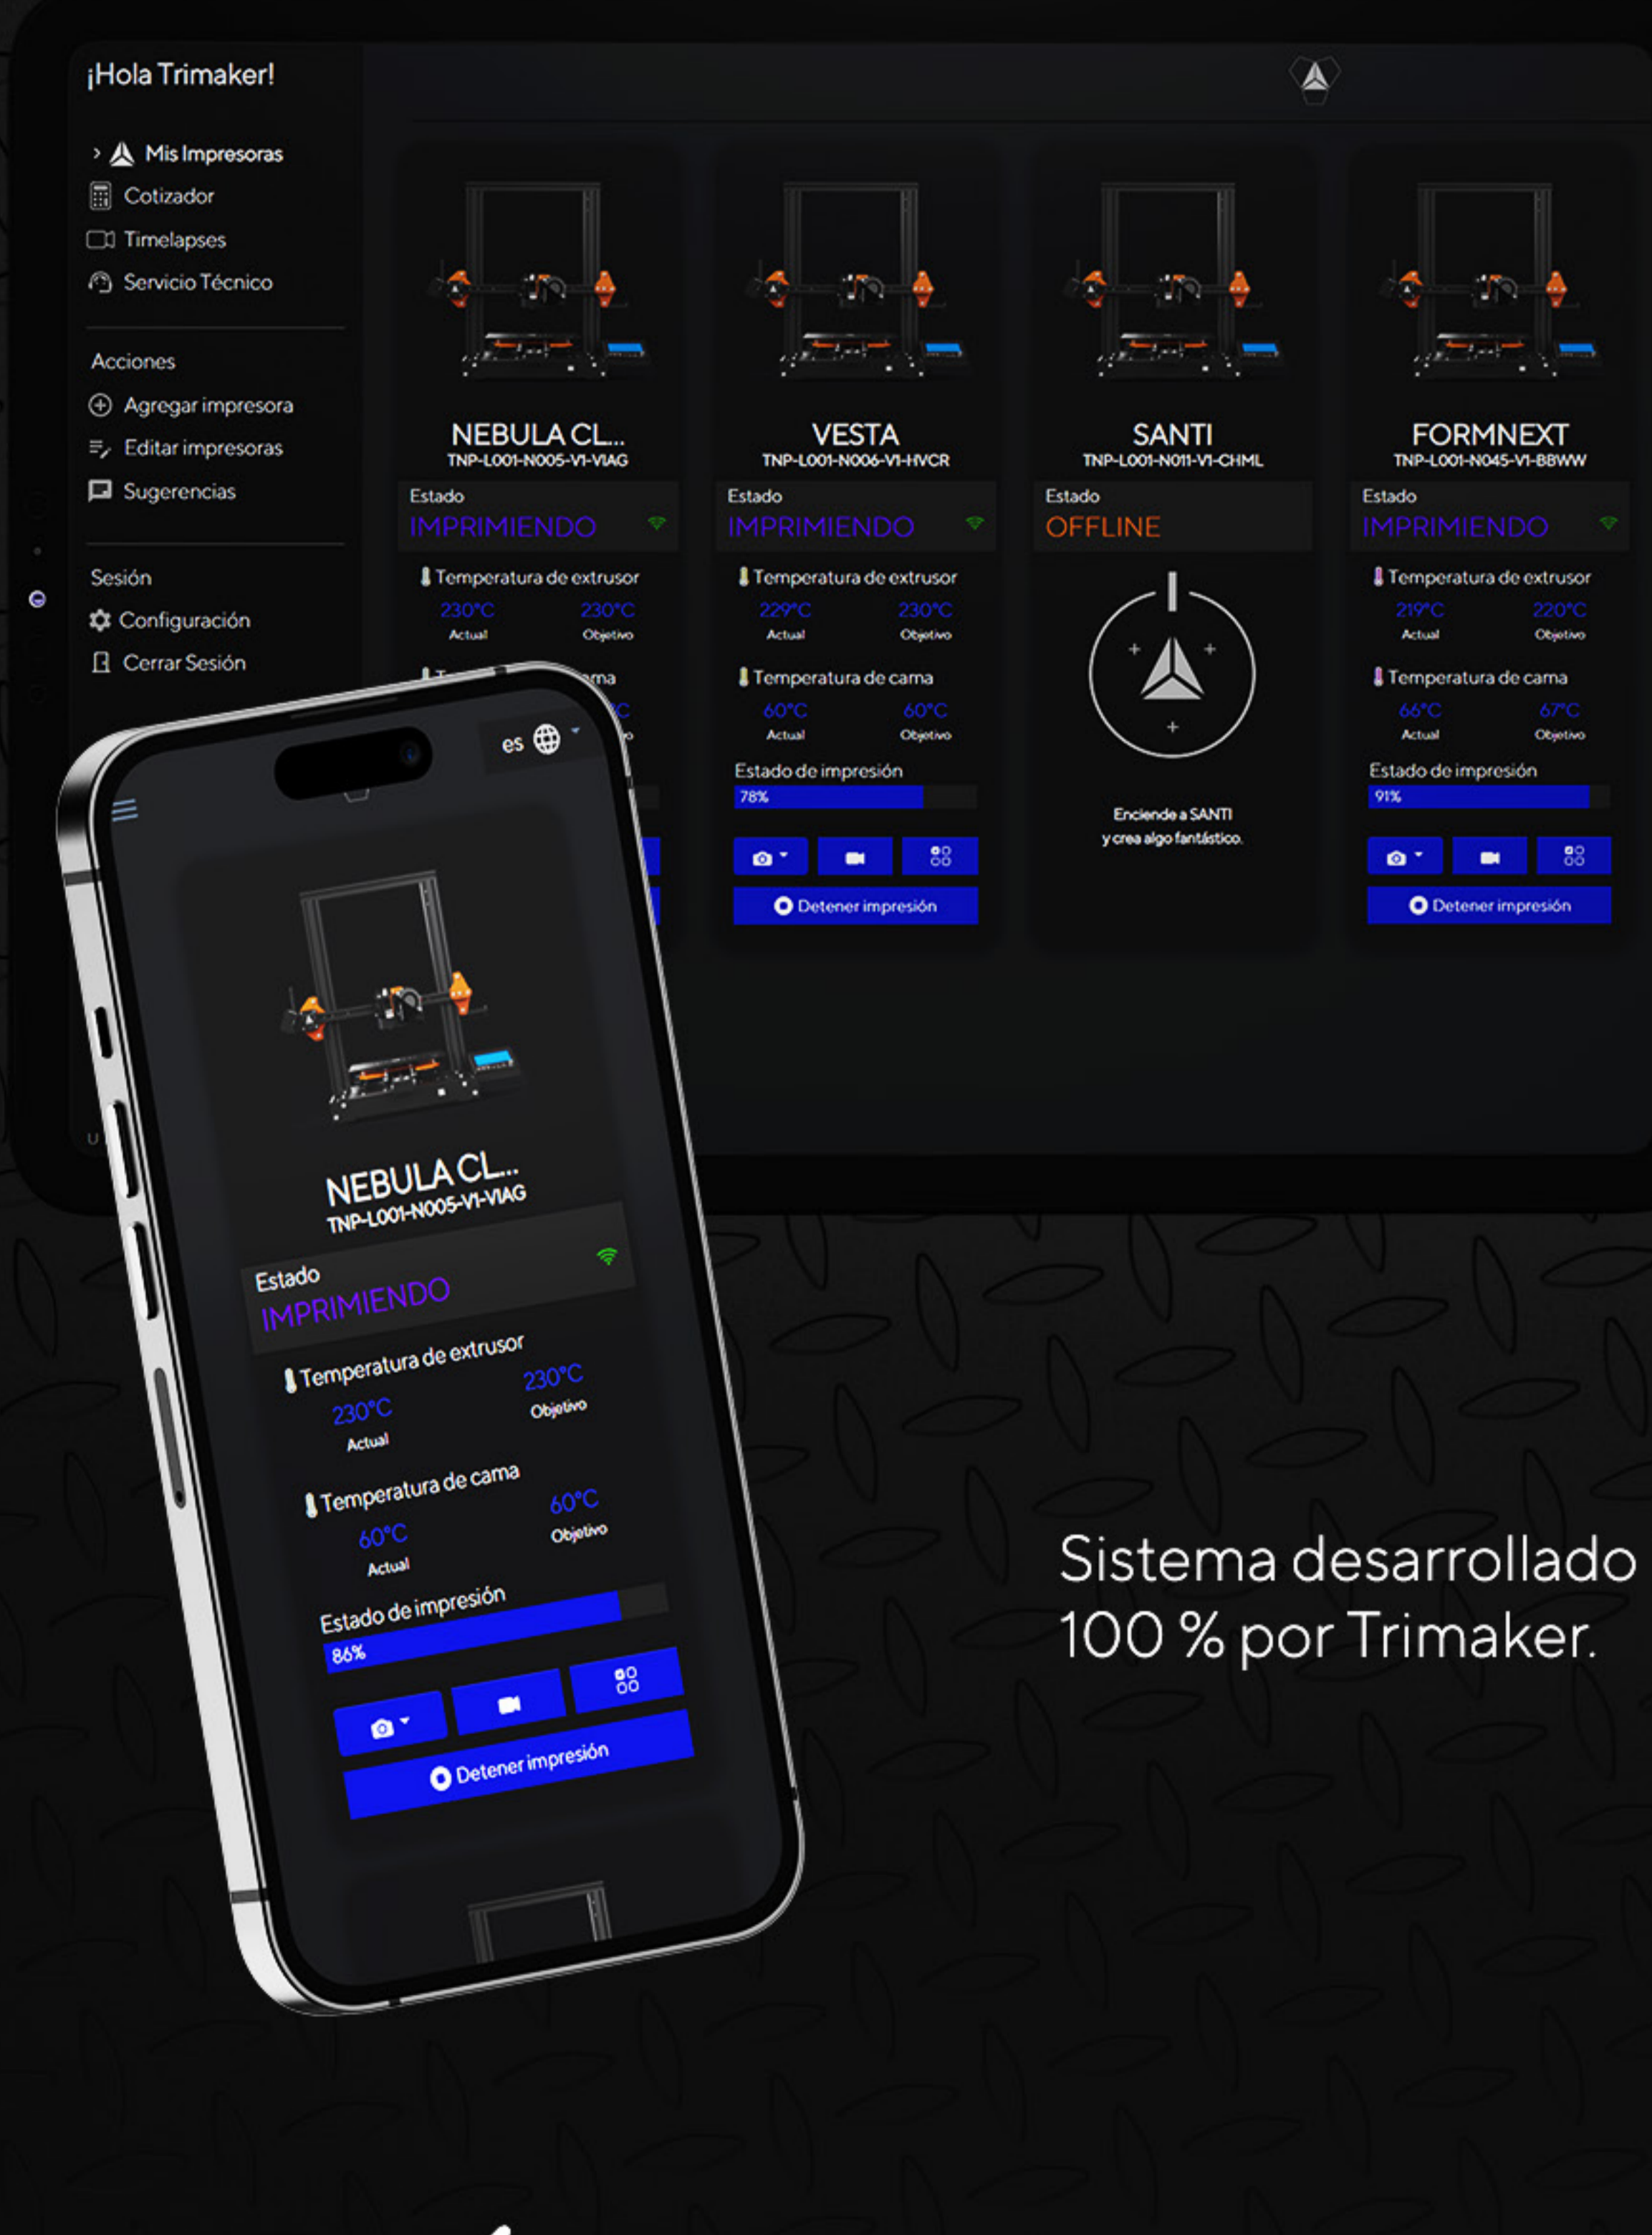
¡Hola Trimaker!

Mis Impresoras
Cotizador
Timelapses
Servicio Técnico

Acciones
Agregar impresora
Editar impresoras
Sugerencias

Sesión
Configuración
Cerrar Sesión

NEBULA CL...
TNP-L001-N005-V1-VIAG
Estado
IMPRIMIENDO
Temperatura de extrusor
230°C Actual
230°C Objetivo

VESTA
TNP-L001-N006-V1-HVCR
Estado
IMPRIMIENDO
Temperatura de extrusor
229°C Actual
230°C Objetivo
Temperatura de cama
60°C Actual
60°C Objetivo
Estado de impresión
78%
Detener impresión

SANTI
TNP-L001-N011-V1-CHML
Estado
OFFLINE
Enciende a SANTI y crea algo fantástico.

FORMNEXT
TNP-L001-N045-V1-BBWW
Estado
IMPRIMIENDO
Temperatura de extrusor
219°C Actual
220°C Objetivo
Temperatura de cama
66°C Actual
67°C Objetivo
Estado de impresión
91%
Detener impresión

es

NEBULA CL...
TNP-L001-N005-V1-VIAG
Estado
IMPRIMIENDO
Temperatura de extrusor
230°C Actual
230°C Objetivo
Temperatura de cama
60°C Actual
60°C Objetivo
Estado de impresión
86%
Detener impresión

Sistema desarrollado 100 % por Trimaker.